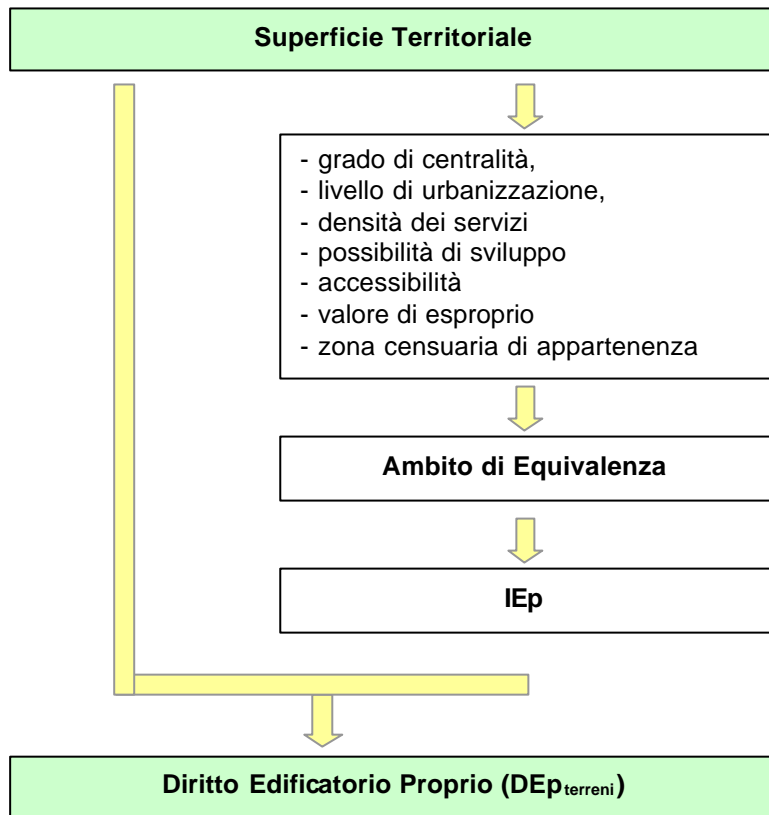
Superficie Territoriale

- grado di centralità,
- livello di urbanizzazione,
- densità dei servizi
- possibilità di sviluppo
- accessibilità
- valore di esproprio
- zona censuaria di appartenenza

Ambito di Equivalenza

IEp

Diritto Edificatorio Proprio (DEp$_{terreni}$)